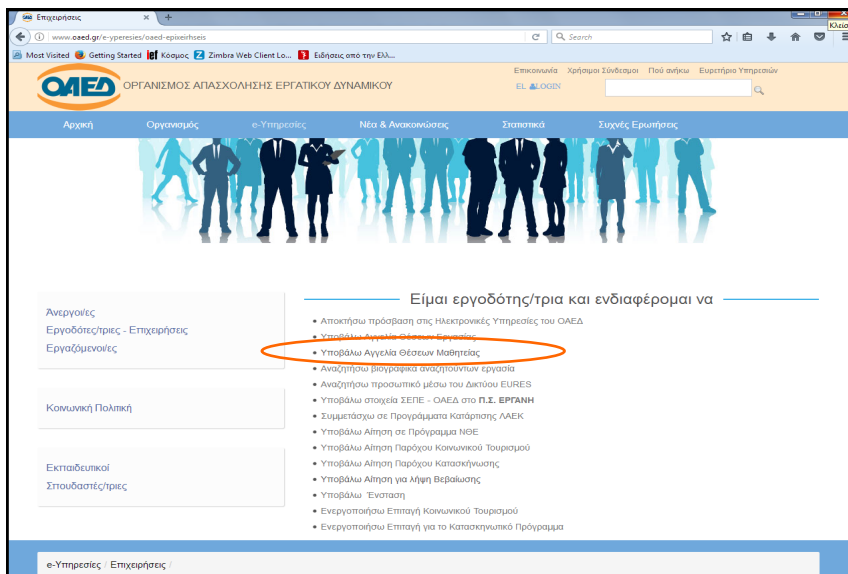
Επιχειρήσεις × +

Κλεισ

www.oaed.gr/e-yperesies/oaed-epixeirhseis

Search

Most Visited Getting Started Κόσμος Zimbra Web Client Lo... Ειδήσεις από την Ελλ...

ΟΑΕΔ ΟΡΓΑΝΙΣΜΟΣ ΑΠΑΣΧΟΛΗΣΗΣ ΕΡΓΑΤΙΚΟΥ ΔΥΝΑΜΙΚΟΥ

Επικοινωνία Χρήσιμοι Σύνδεσμοι Πού ανήκω Ευρετήριο Υπηρεσιών

EL LOGIN

Αρχική Οργανισμός e-Υπηρεσίες Νέα & Ανακοινώσεις Στατιστικά Συχνές Ερωτήσεις

Άνεργοι/ες
Εργοδότες/τριες - Επιχειρήσεις
Εργαζόμενοι/ες

Κοινωνική Πολιτική

Εκπαιδευτικοί
Σπουδαστές/τριες

Είμαι εργοδότης/τρια και ενδιαφέρομαι να

• Αποκτήσω πρόσβαση στις Ηλεκτρονικές Υπηρεσίες του ΟΑΕΔ
• Υποβάλω Αγγελία Θέσεων Εργασίας
• Υποβάλω Αγγελία Θέσεων Μαθητείας
• Αναζητήσω βιογραφικά αναζητούντων εργασία
• Αναζητήσω προσωπικό μέσω του Δικτύου EURES
• Υποβάλω στοιχεία ΣΕΠΕ - ΟΑΕΔ στο Π.Σ. ΕΡΓΑΝΗ
• Συμμετάσχω σε Προγράμματα Κατάρτισης ΛΑΕΚ
• Υποβάλω Αίτηση σε Πρόγραμμα ΝΘΕ
• Υποβάλω Αίτηση Παρόχου Κοινωνικού Τουρισμού
• Υποβάλω Αίτηση Παρόχου Κατασκήνωσης
• Υποβάλω Αίτηση για λήψη Βεβαίωσης
• Υποβάλω Ένσταση
• Ενεργοποιήσω Επιταγή Κοινωνικού Τουρισμού
• Ενεργοποιήσω Επιταγή για το Κατασκηνωτικό Πρόγραμμα

e-Υπηρεσίες / Επιχειρήσεις /